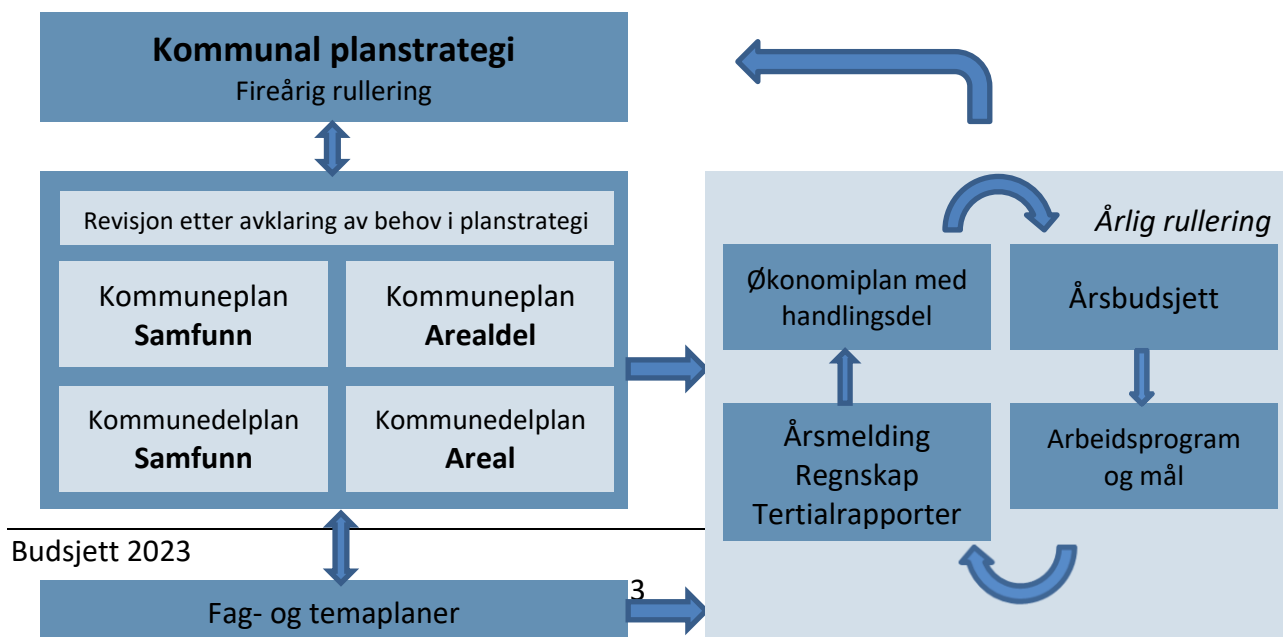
**Kommunal planstrategi**
Fireårig rullering

Revisjon etter avklaring av behov i planstrategi

Kommuneplan **Samfunn**

Kommuneplan **Arealdel**

Kommunedelplan **Samfunn**

Kommunedelplan **Areal**

Budsjett 2023

3

Fag- og temaplaner

*Årlig rullering*

Økonomiplan med handlingsdel

Årsbudsjett

Årsmelding
Regnskap
Tertialrapporter

Arbeidsprogram og mål